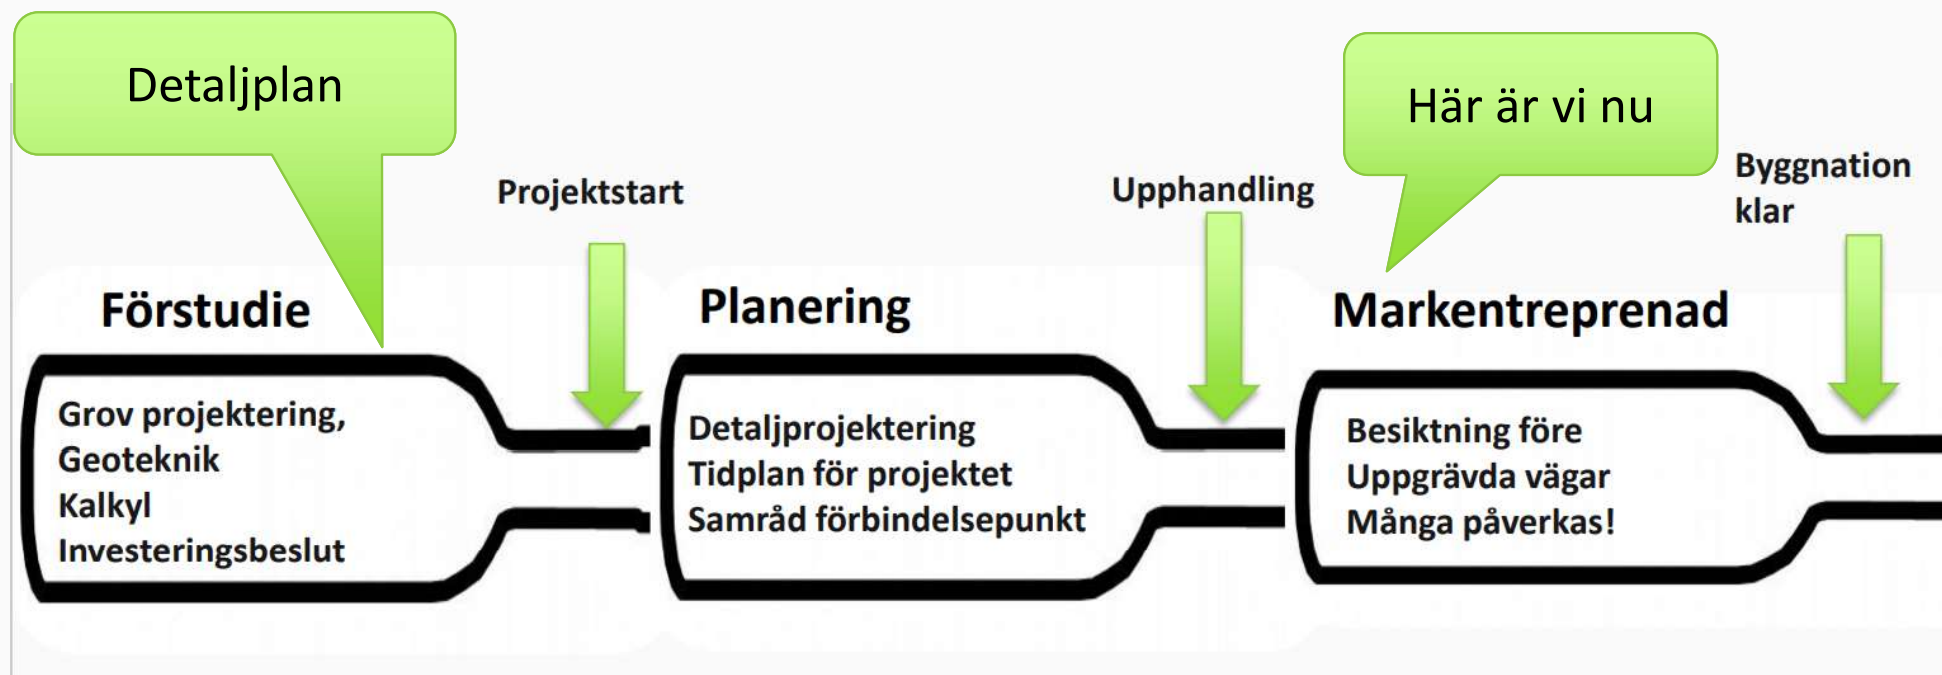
Detaljplan

Här är vi nu

Projektstart

Upphandling

Byggnation klar

Förstudie

Grov projektering,
Geoteknik
Kalkyl
Investeringsbeslut

Planering

Detaljprojektering
Tidplan för projektet
Samråd förbindelsepunkt

Markentreprenad

Besiktning före
Uppgrävda vägar
Många påverkas!